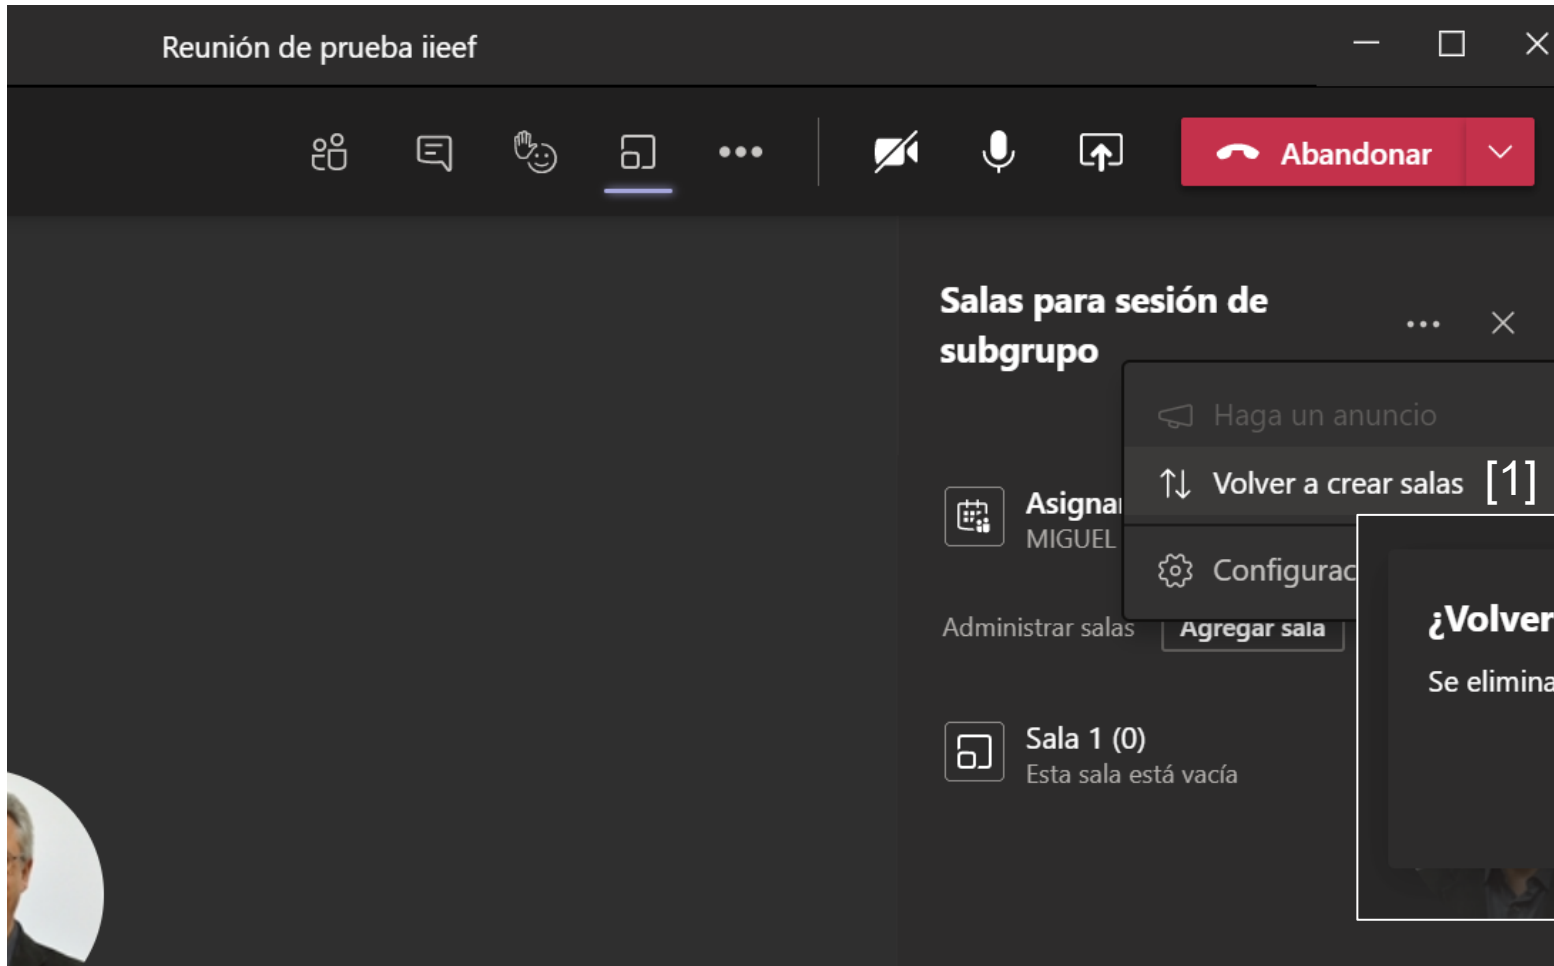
Reunión de prueba iieef

Abandonar

Salas para sesión de subgrupo

Haga un anuncio

Volver a crear salas [1]

Configurac

Asigna
MIGUEL

Administrar salas

Agregar sala

Sala 1 (0)
Esta sala está vacía

¿Volver

Se elimina